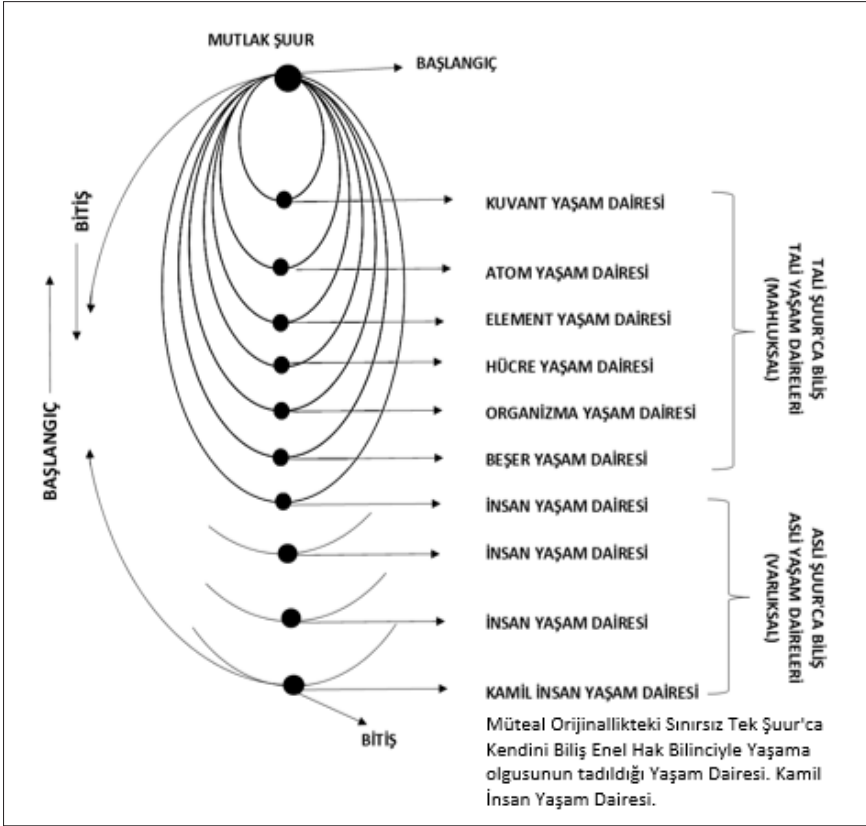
MUTLAK ŞUUR

BAŞLANGIÇ

BİTİŞ

BAŞLANGIÇ

KUVANT YAŞAM DAİRESİ

ATOM YAŞAM DAİRESİ

ELEMENT YAŞAM DAİRESİ

HÜCRE YAŞAM DAİRESİ

ORGANİZMA YAŞAM DAİRESİ

BEŞER YAŞAM DAİRESİ

TALİ ŞUUR'CA BİLİŞ TALİ YAŞAM DAİRELERİ (MAHLUKSAL)

İNSAN YAŞAM DAİRESİ

İNSAN YAŞAM DAİRESİ

İNSAN YAŞAM DAİRESİ

KAMİL İNSAN YAŞAM DAİRESİ

ASLİ ŞUUR'CA BİLİŞ ASLİ YAŞAM DAİRELERİ (VARLIKSAL)

BİTİŞ

Müteal Orijinallikteki Sınırsız Tek Şuur'ca Kendini Biliş Enel Hak Bilinciyle Yaşama olgusunun tadıldığı Yaşam Dairesi. Kamil İnsan Yaşam Dairesi.